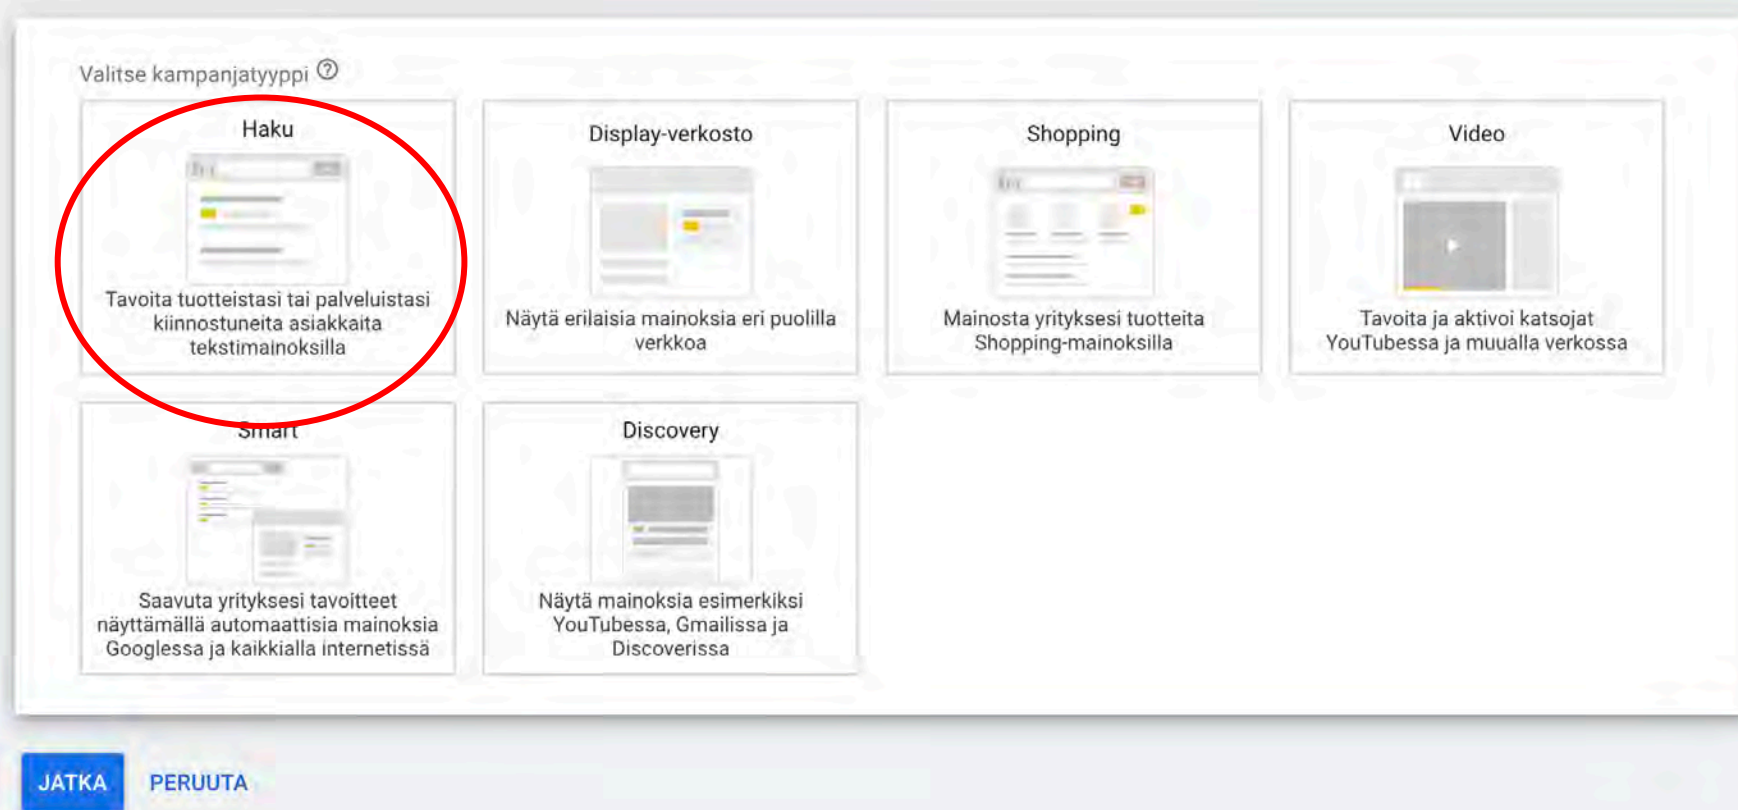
Valitse kampanjatyyppi ⓘ

Haku

Tavoita tuotteistasi tai palveluistasi kiinnostuneita asiakkaita tekstimainoksilla

Display-verkosto

Näytä erilaisia mainoksia eri puolilla verkkoa

Shopping

Mainosta yrityksesi tuotteita Shopping-mainoksilla

Video

Tavoita ja aktivoi katsojat YouTubessa ja muualla verkossa

Smart

Saavuta yrityksesi tavoitteet näyttämällä automaattisia mainoksia Googlessa ja kaikkialla internetissä

Discovery

Näytä mainoksia esimerkiksi YouTubessa, Gmailissa ja Discoverissa

JATKA PERUUTA